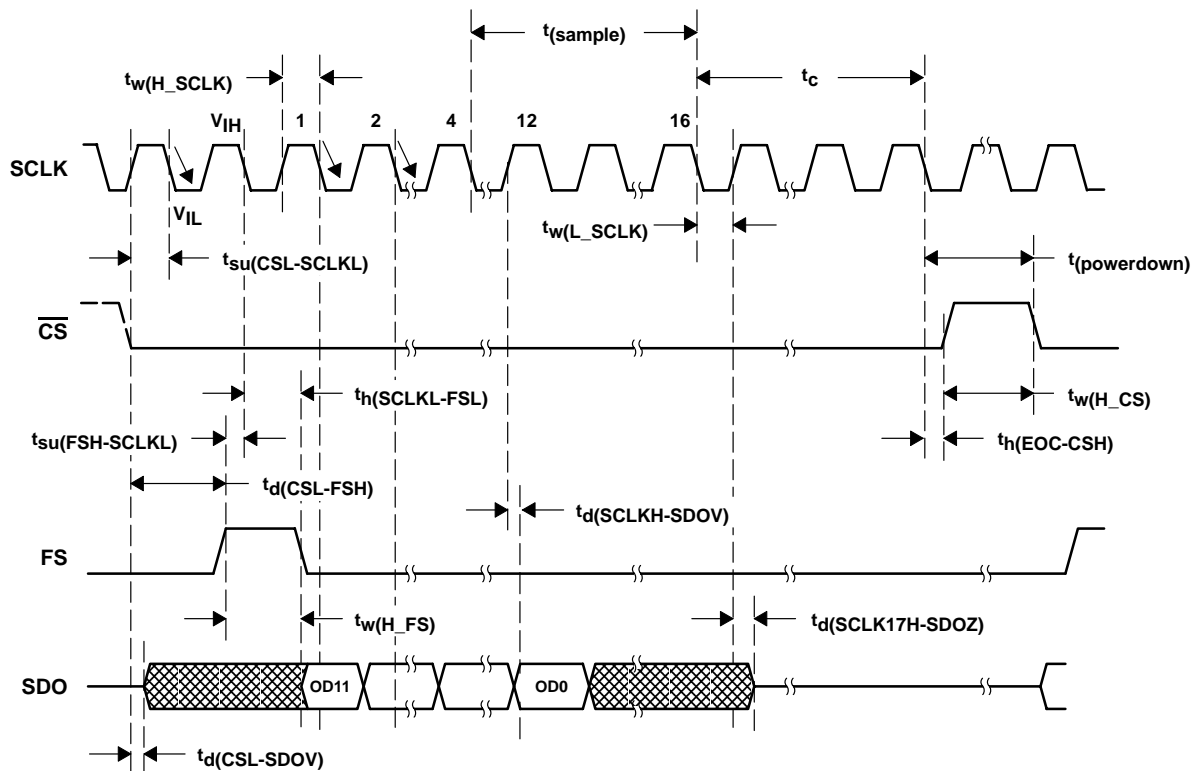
$t_{(sample)}$

$t_{w(H\_SCLK)}$

$t_c$

$V_{IH}$ 1 2 4 12 16

SCLK

$V_{IL}$

$t_{w(L\_SCLK)}$

$t_{su(CSL-SCLKL)}$

$t_{(powerdown)}$

$\overline{CS}$

$t_{h(SCLKL-FSL)}$

$t_{w(H\_CS)}$

$t_{su(FSH-SCLKL)}$

$t_{h(EOC-CSH)}$

$t_{d(CSL-FSH)}$

$t_{d(SCLKH-SDOV)}$

FS

$t_{w(H\_FS)}$

$t_{d(SCLK17H-SDOZ)}$

SDO

OD11

OD0

$t_{d(CSL-SDOV)}$